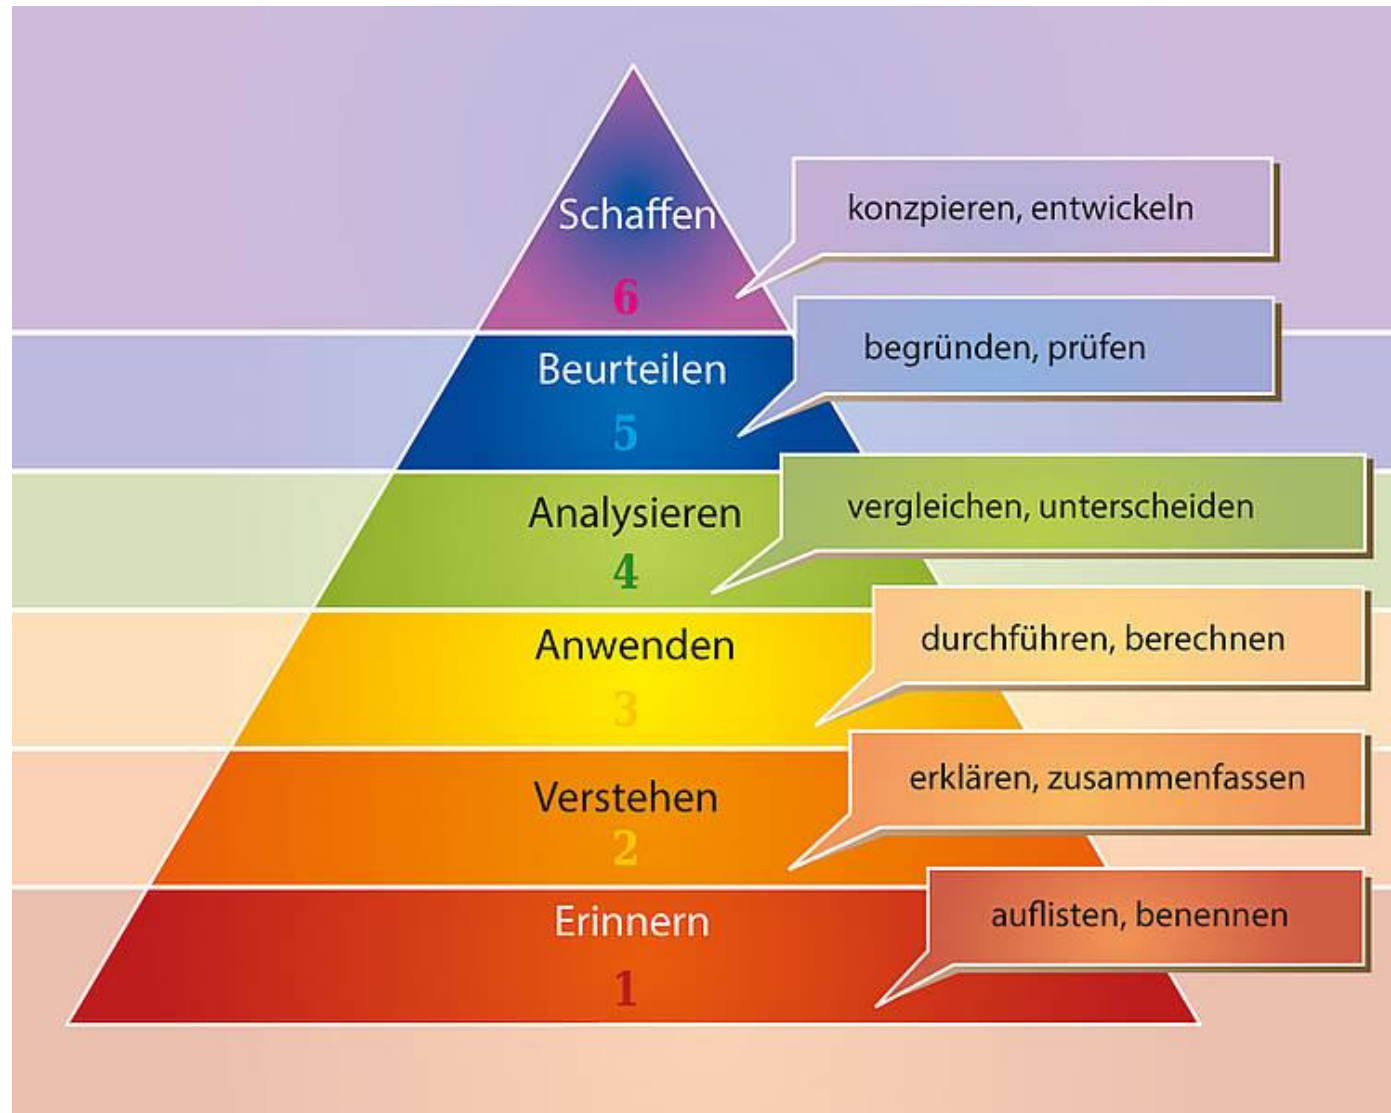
Schaffen
6
konzpieren, entwickeln

Beurteilen
5
begründen, prüfen

Analysieren
4
vergleichen, unterscheiden

Anwenden
3
durchführen, berechnen

Verstehen
2
erklären, zusammenfassen

Erinnern
1
auflisten, benennen